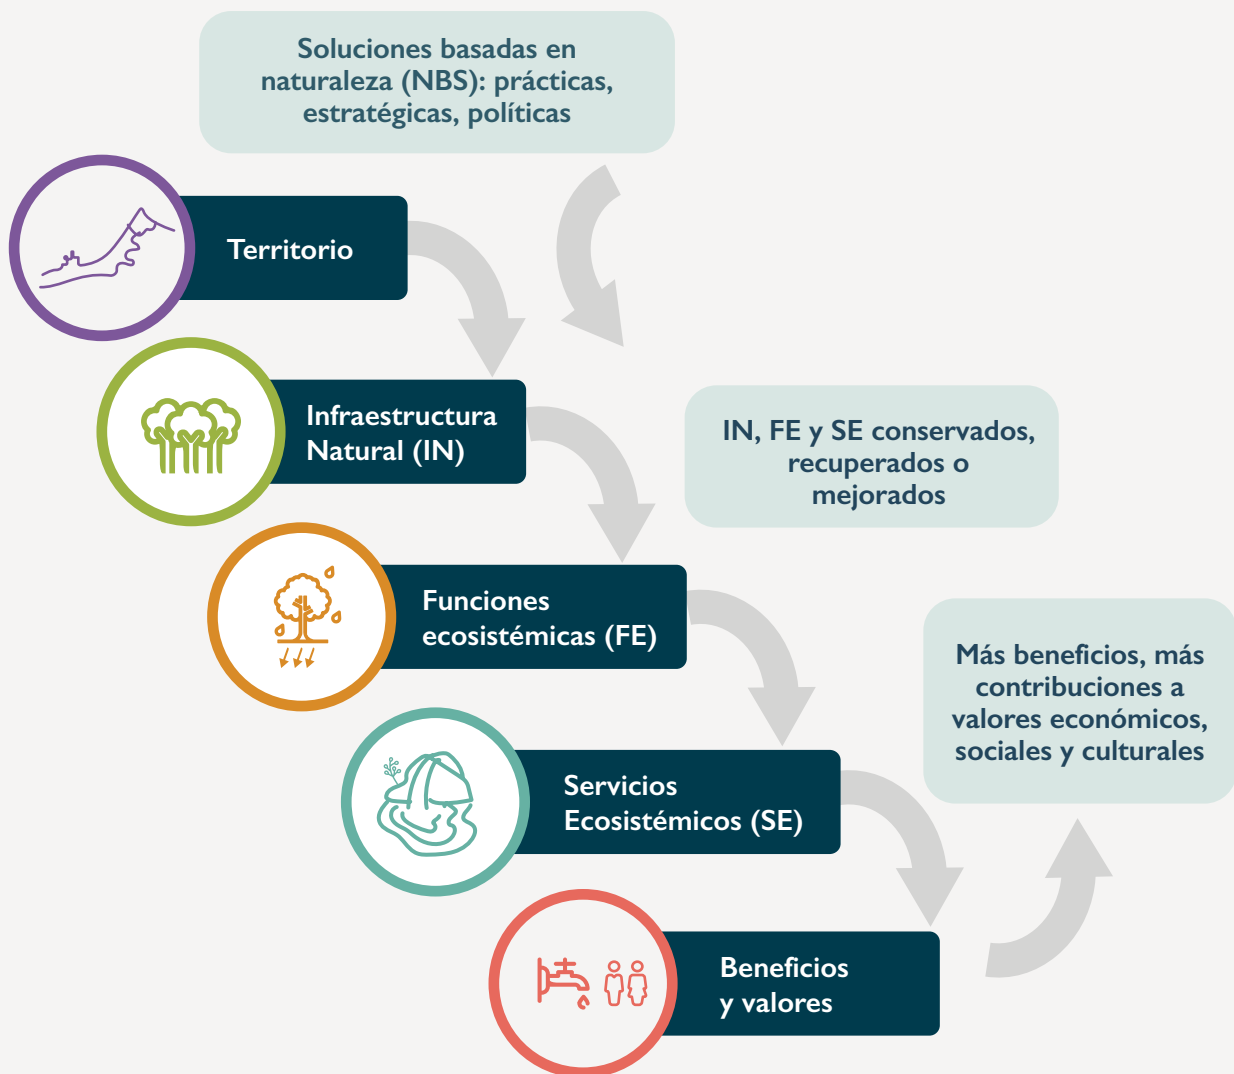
Soluciones basadas en naturaleza (NBS): prácticas, estratégicas, políticas

Territorio

Infraestructura Natural (IN)

IN, FE y SE conservados, recuperados o mejorados

Funciones ecosistémicas (FE)

Más beneficios, más contribuciones a valores económicos, sociales y culturales

Servicios Ecosistémicos (SE)

Beneficios y valores